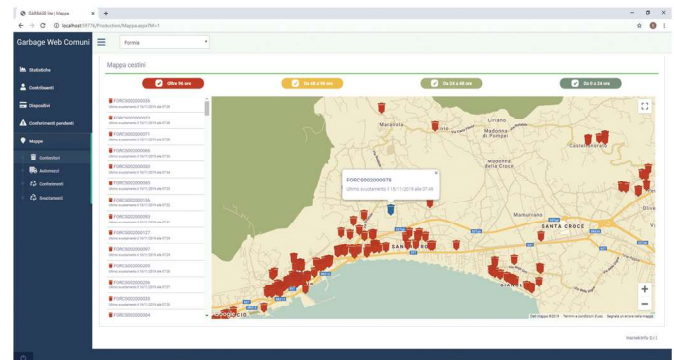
GARBAGE Vw | Mappa
localhost:59776/Production/Mappa.aspx?M=1

Garbage Web Comuni

Formia

Statistiche
Contenitori
Dispositivi
Conferimenti pendenti
Mappa
Contenitori
Automezzi
Conferimenti
Svuotamenti

Mappa cestini

Oltre 96 ore
Da 48 a 96 ore
Da 24 a 48 ore
Da 0 a 24 ore

FORC5000000056
Ultimo svuotamento il 18/11/2016 alle 07:36
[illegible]
FORC5000000071
FORC5000000066
FORC5000000065
FORC5000000136
FORC5000000093
FORC5000000127
FORC5000000097
FORC5000000069
FORC5000000208
FORC5000000086
FORC5000000004

FORC5000000078
Ultimo svuotamento il 18/11/2016 alle 07:49

Maranola
Madonna di Ponzano
Castellonorato
Penitro
Trivio
Madonna delle Grazie
Mamurrano
SANTA CROCE
SANT'ANTONIO

Google
Dati mappa ©2016 Termini e condizioni d'uso Segnala un errore nella mappa

Handel Info S.r.l.